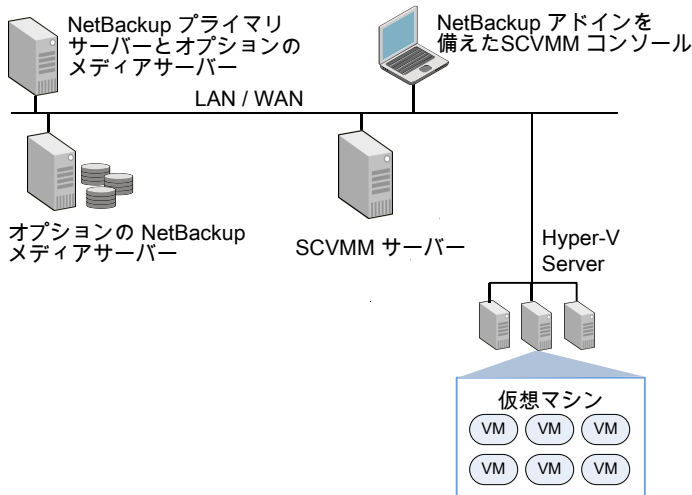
NetBackup プライマリサーバーとオプションのメディアサーバー

NetBackup アドインを備えたSCVMM コンソール

LAN / WAN

オプションの NetBackup メディアサーバー

SCVMM サーバー

Hyper-V Server

仮想マシン

VM VM VM

VM VM VM